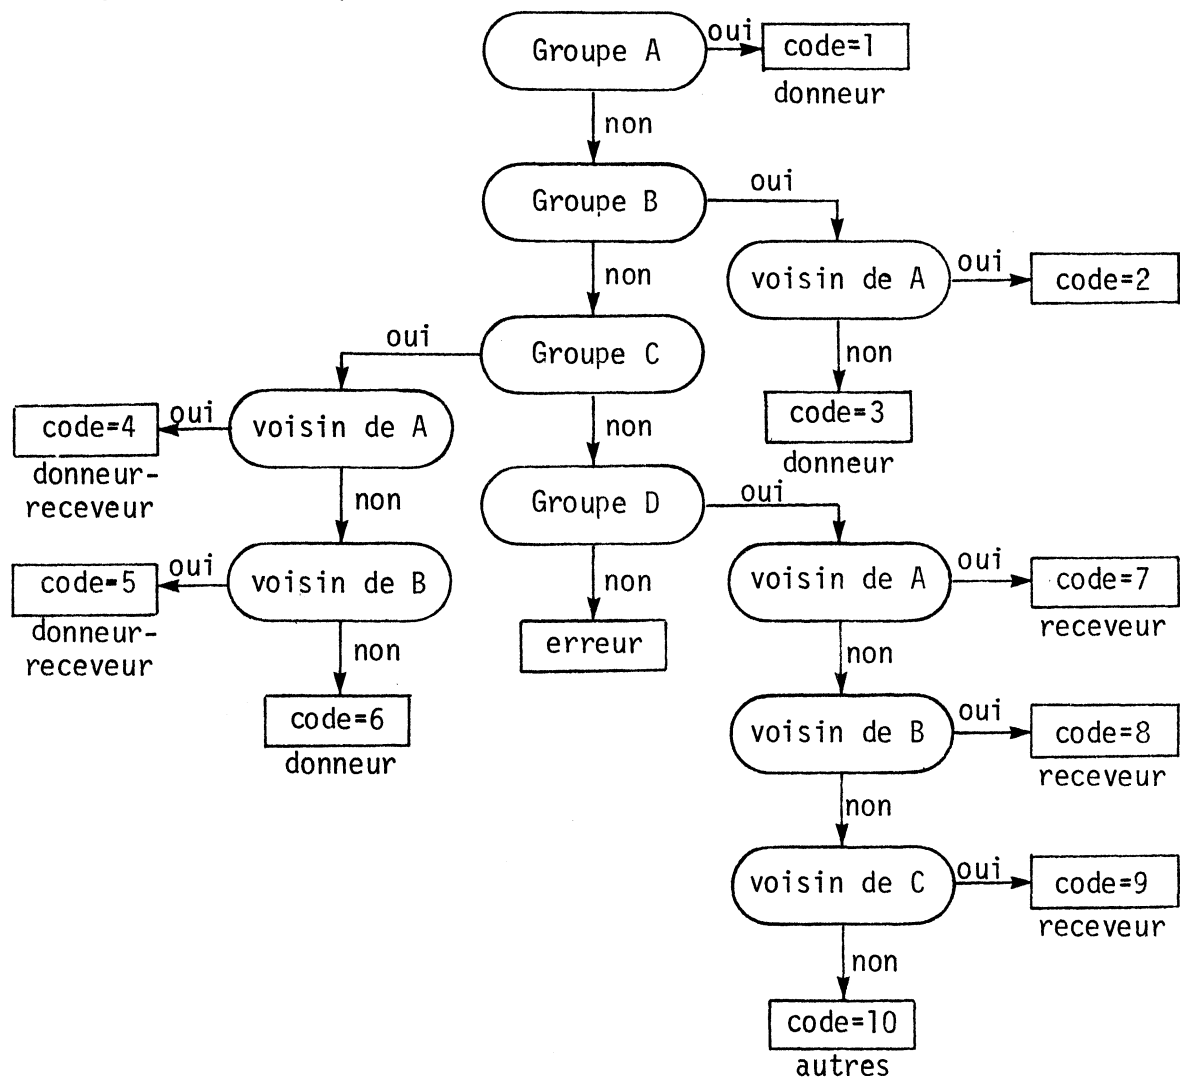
Groupe A
oui
code=1
donneur
non
Groupe B
oui
voisin de A
oui
code=2
non
code=3
donneur
non
Groupe C
oui
voisin de A
oui
code=4
donneur-receveur
non
voisin de B
oui
code=5
donneur-receveur
non
code=6
donneur
non
Groupe D
non
erreur
oui
voisin de A
oui
code=7
receveur
non
voisin de B
oui
code=8
receveur
non
voisin de C
oui
code=9
receveur
non
code=10
autres